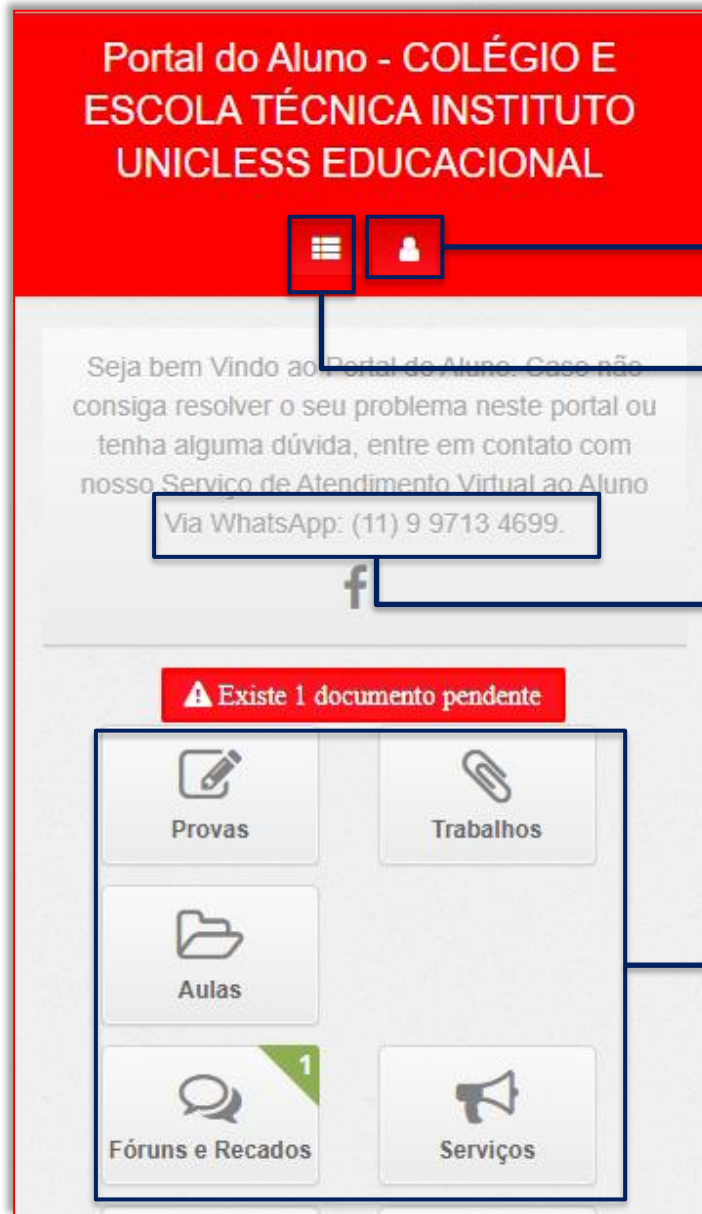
Portal do Aluno - COLÉGIO E ESCOLA TÉCNICA INSTITUTO UNICLESS EDUCACIONAL

Seja bem Vindo ao Portal do Aluno. Caso não consiga resolver o seu problema neste portal ou tenha alguma dúvida, entre em contato com nosso Serviço de Atendimento Virtual ao Aluno Via WhatsApp: (11) 9 9713 4699.

f

Existe 1 documento pendente

Provas

Trabalhos

Aulas

1

Fóruns e Recados

Serviços